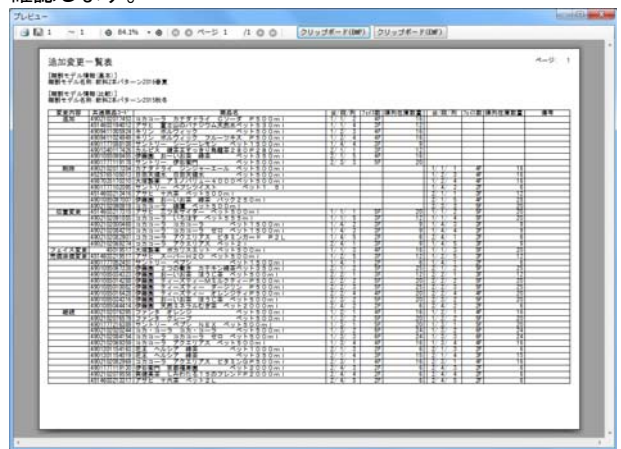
確認できます。

プレビュー

1 ～ 1 84.1% ページ 1 /1 クリップボード(BMP) クリップボード(EMF)

追加変更一覧表

ページ: 1

[棚割モデル情報(基本)]
棚割モデル名称: 飲料3段パターン2018春夏

[棚割モデル情報(比較)]
棚割モデル名称: 飲料3段パターン2018秋冬

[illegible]